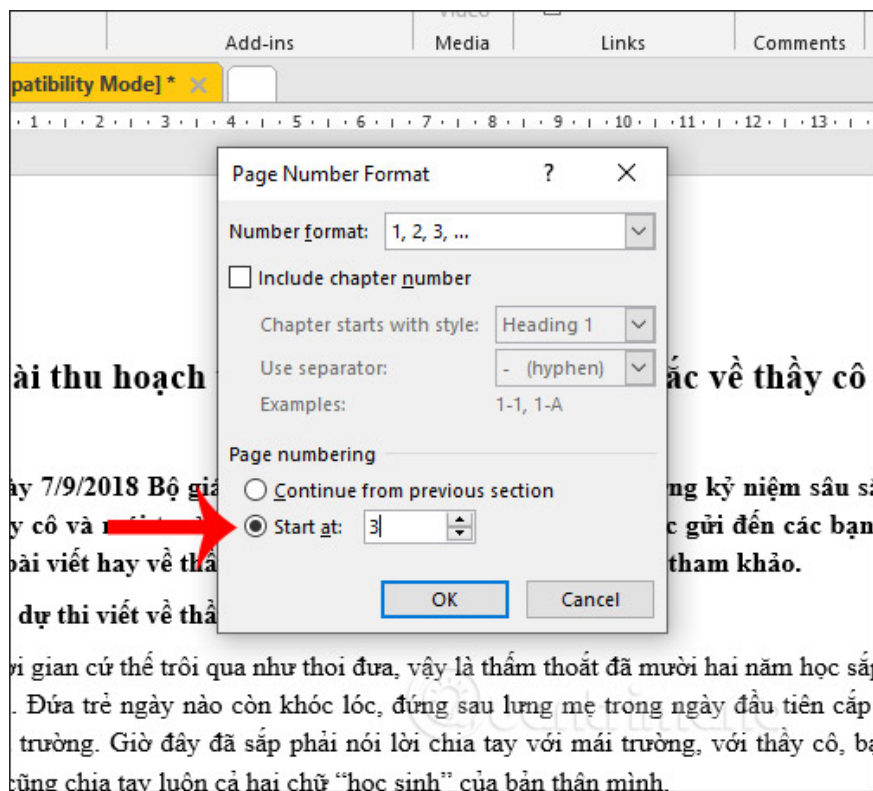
Add-ins | Media | Links | Comments

patibility Mode] *

·1·2·3·4·5·6·7·8·9·10·11·12·13·

Page Number Format ? ✕

Number format: 1, 2, 3, ...

Include chapter number

Chapter starts with style: Heading 1

Use separator: - (hyphen)

Examples: 1-1, 1-A

Page numbering

Continue from previous section

Start at: 3

OK Cancel

ài thu hoạch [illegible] ắc về thầy cô

ày 7/9/2018 Bộ giá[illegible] ng kỷ niệm sâu sắ
y cô và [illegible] c gửi đến các bạn
bài viết hay về th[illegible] tham khảo.

dự thi viết về thầ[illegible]

ời gian cứ thế trôi qua như thoi đưa, vậy là thấm thoát đã mười hai năm học sắp
. Đứa trẻ ngày nào còn khóc lóc, đứng sau lưng mẹ trong ngày đầu tiên cắp
trường. Giờ đây đã sắp phải nói lời chia tay với mái trường, với thầy cô, bạ
cũng chia tay luôn cả hai chữ "học sinh" của bản thân mình.